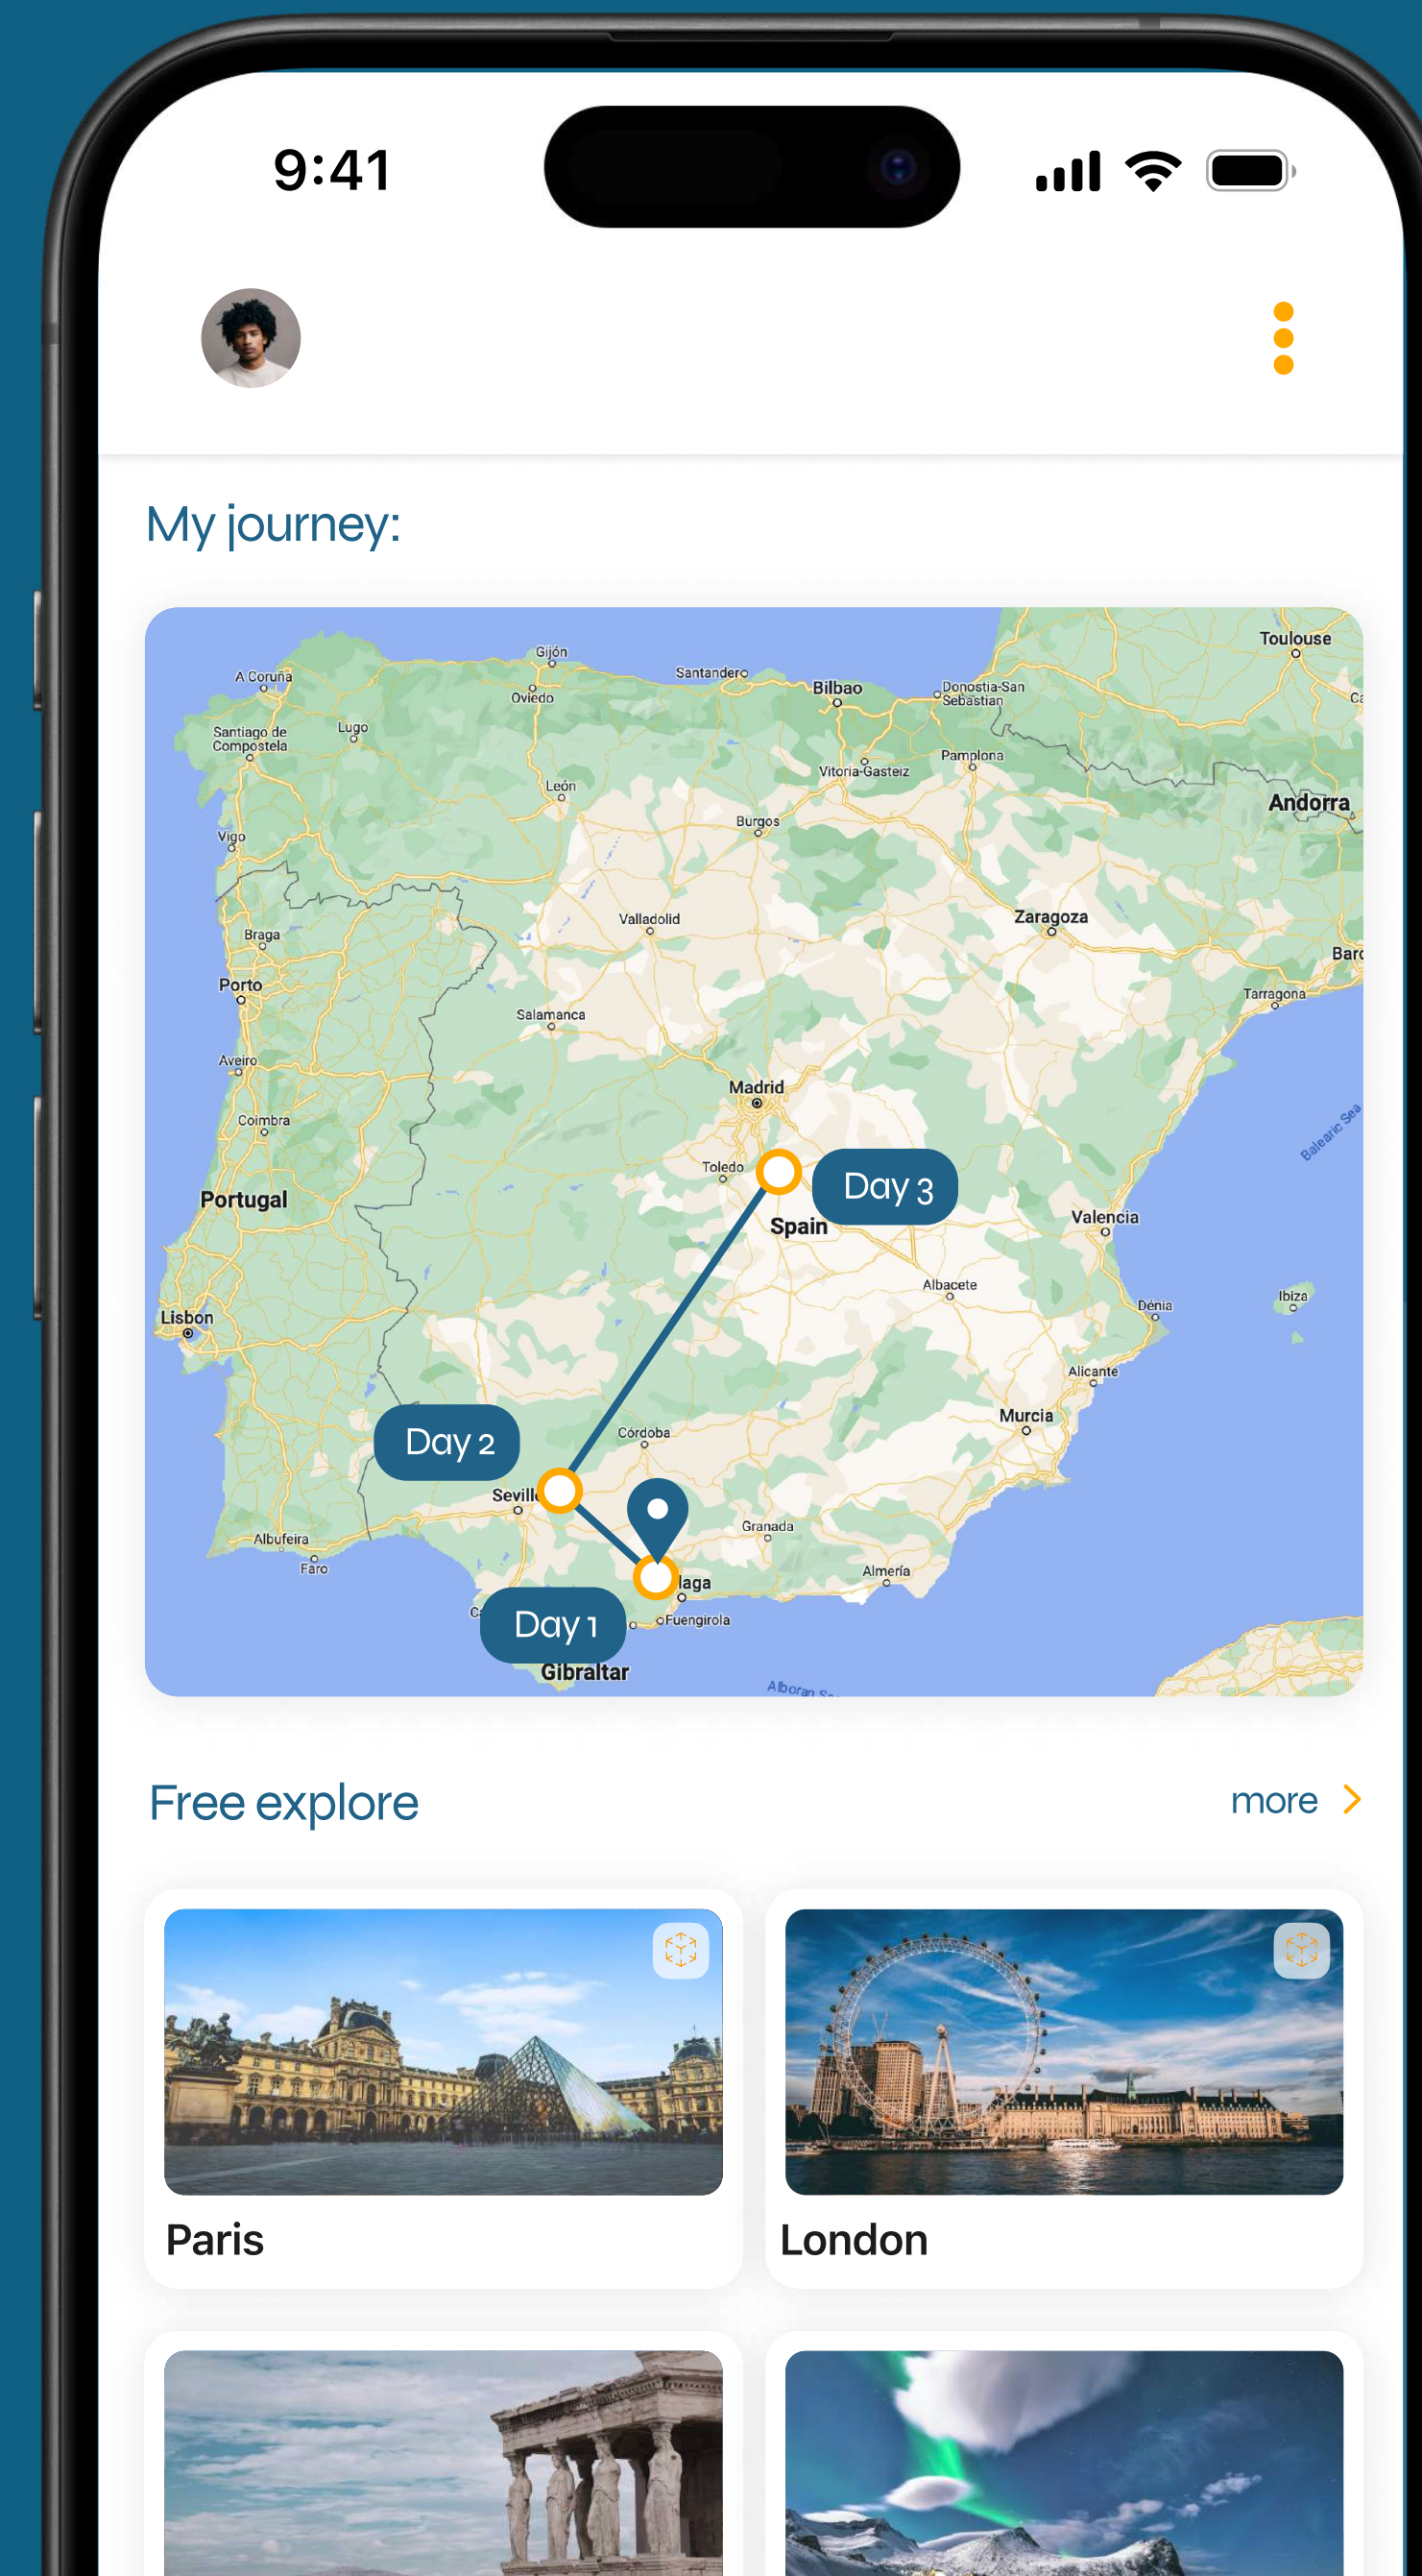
9:41

My journey:

Gijón
Santander
Bilbao
Donostia-San Sebastian
Toulouse
A Coruña
Oviedo
Santiago de Compostela
Lugo
Vitoria-Gasteiz
Pamplona
León
Andorra
Vigo
Burgos
Valladolid
Zaragoza
Braga
Porto
Barc
Tarragona
Salamanca
Aveiro
Madrid
Coimbra
Toledo
Day 3
Portugal
Spain
Valencia
Balearic Sea
Albacete
Lisbon
Dénia
Ibiza
Alicante
Murcia
Day 2
Córdoba
Sevill
Granada
Albufeira
Faro
laga
Almería
Day 1
Fuengirola
Gibraltar
Alboran S

Free explore
more

Paris

London